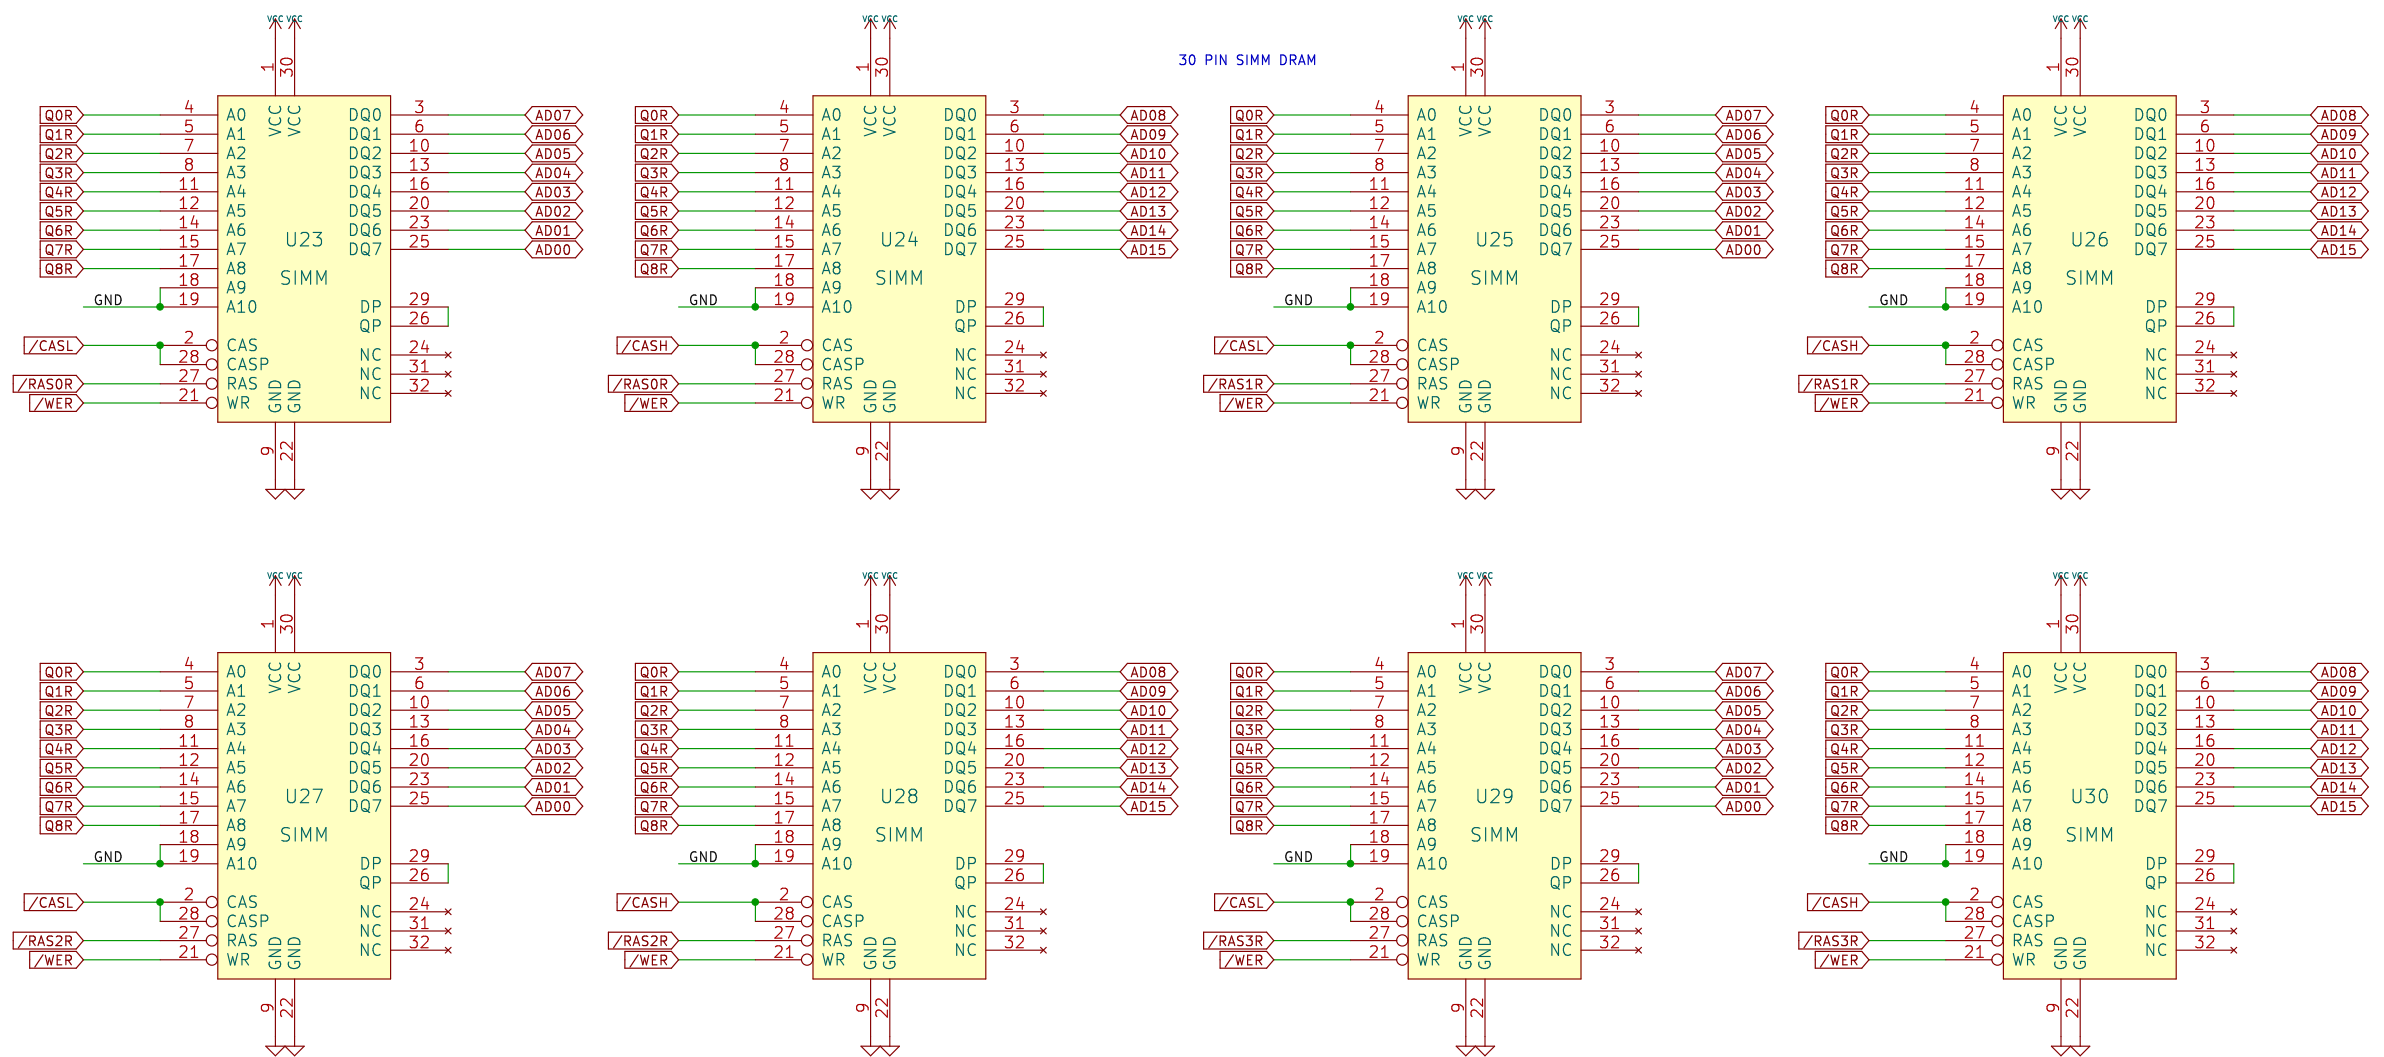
30 PIN SIMM DRAM

VCC VCC
1 30
Q0R 4 A0
Q1R 5 A1
Q2R 7 A2
Q3R 8 A3
Q4R 11 A4
Q5R 12 A5
Q6R 14 A6
Q7R 15 A7
Q8R 17 A8
18 A9
GND 19 A10
/CASL 2 CAS
28 CASP
/RAS0R 27 RAS
/WER 21 WR
VCC VCC
GND GND
U23
SIMM
DQ0 3 AD07
DQ1 6 AD06
DQ2 10 AD05
DQ3 13 AD04
DQ4 16 AD03
DQ5 20 AD02
DQ6 23 AD01
DQ7 25 AD00
DP 29
QP 26
NC 24
NC 31
NC 32
9 22

VCC VCC
1 30
Q0R 4 A0
Q1R 5 A1
Q2R 7 A2
Q3R 8 A3
Q4R 11 A4
Q5R 12 A5
Q6R 14 A6
Q7R 15 A7
Q8R 17 A8
18 A9
GND 19 A10
/CASH 2 CAS
28 CASP
/RAS0R 27 RAS
/WER 21 WR
VCC VCC
GND GND
U24
SIMM
DQ0 3 AD08
DQ1 6 AD09
DQ2 10 AD10
DQ3 13 AD11
DQ4 16 AD12
DQ5 20 AD13
DQ6 23 AD14
DQ7 25 AD15
DP 29
QP 26
NC 24
NC 31
NC 32
9 22

VCC VCC
1 30
Q0R 4 A0
Q1R 5 A1
Q2R 7 A2
Q3R 8 A3
Q4R 11 A4
Q5R 12 A5
Q6R 14 A6
Q7R 15 A7
Q8R 17 A8
18 A9
GND 19 A10
/CASL 2 CAS
28 CASP
/RAS1R 27 RAS
/WER 21 WR
VCC VCC
GND GND
U25
SIMM
DQ0 3 AD07
DQ1 6 AD06
DQ2 10 AD05
DQ3 13 AD04
DQ4 16 AD03
DQ5 20 AD02
DQ6 23 AD01
DQ7 25 AD00
DP 29
QP 26
NC 24
NC 31
NC 32
9 22

VCC VCC
1 30
Q0R 4 A0
Q1R 5 A1
Q2R 7 A2
Q3R 8 A3
Q4R 11 A4
Q5R 12 A5
Q6R 14 A6
Q7R 15 A7
Q8R 17 A8
18 A9
GND 19 A10
/CASH 2 CAS
28 CASP
/RAS1R 27 RAS
/WER 21 WR
VCC VCC
GND GND
U26
SIMM
DQ0 3 AD08
DQ1 6 AD09
DQ2 10 AD10
DQ3 13 AD11
DQ4 16 AD12
DQ5 20 AD13
DQ6 23 AD14
DQ7 25 AD15
DP 29
QP 26
NC 24
NC 31
NC 32
9 22

VCC VCC
1 30
Q0R 4 A0
Q1R 5 A1
Q2R 7 A2
Q3R 8 A3
Q4R 11 A4
Q5R 12 A5
Q6R 14 A6
Q7R 15 A7
Q8R 17 A8
18 A9
GND 19 A10
/CASL 2 CAS
28 CASP
/RAS2R 27 RAS
/WER 21 WR
VCC VCC
GND GND
U27
SIMM
DQ0 3 AD07
DQ1 6 AD06
DQ2 10 AD05
DQ3 13 AD04
DQ4 16 AD03
DQ5 20 AD02
DQ6 23 AD01
DQ7 25 AD00
DP 29
QP 26
NC 24
NC 31
NC 32
9 22

VCC VCC
1 30
Q0R 4 A0
Q1R 5 A1
Q2R 7 A2
Q3R 8 A3
Q4R 11 A4
Q5R 12 A5
Q6R 14 A6
Q7R 15 A7
Q8R 17 A8
18 A9
GND 19 A10
/CASH 2 CAS
28 CASP
/RAS2R 27 RAS
/WER 21 WR
VCC VCC
GND GND
U28
SIMM
DQ0 3 AD08
DQ1 6 AD09
DQ2 10 AD10
DQ3 13 AD11
DQ4 16 AD12
DQ5 20 AD13
DQ6 23 AD14
DQ7 25 AD15
DP 29
QP 26
NC 24
NC 31
NC 32
9 22

VCC VCC
1 30
Q0R 4 A0
Q1R 5 A1
Q2R 7 A2
Q3R 8 A3
Q4R 11 A4
Q5R 12 A5
Q6R 14 A6
Q7R 15 A7
Q8R 17 A8
18 A9
GND 19 A10
/CASL 2 CAS
28 CASP
/RAS3R 27 RAS
/WER 21 WR
VCC VCC
GND GND
U29
SIMM
DQ0 3 AD07
DQ1 6 AD06
DQ2 10 AD05
DQ3 13 AD04
DQ4 16 AD03
DQ5 20 AD02
DQ6 23 AD01
DQ7 25 AD00
DP 29
QP 26
NC 24
NC 31
NC 32
9 22

VCC VCC
1 30
Q0R 4 A0
Q1R 5 A1
Q2R 7 A2
Q3R 8 A3
Q4R 11 A4
Q5R 12 A5
Q6R 14 A6
Q7R 15 A7
Q8R 17 A8
18 A9
GND 19 A10
/CASH 2 CAS
28 CASP
/RAS3R 27 RAS
/WER 21 WR
VCC VCC
GND GND
U30
SIMM
DQ0 3 AD08
DQ1 6 AD09
DQ2 10 AD10
DQ3 13 AD11
DQ4 16 AD12
DQ5 20 AD13
DQ6 23 AD14
DQ7 25 AD15
DP 29
QP 26
NC 24
NC 31
NC 32
9 22